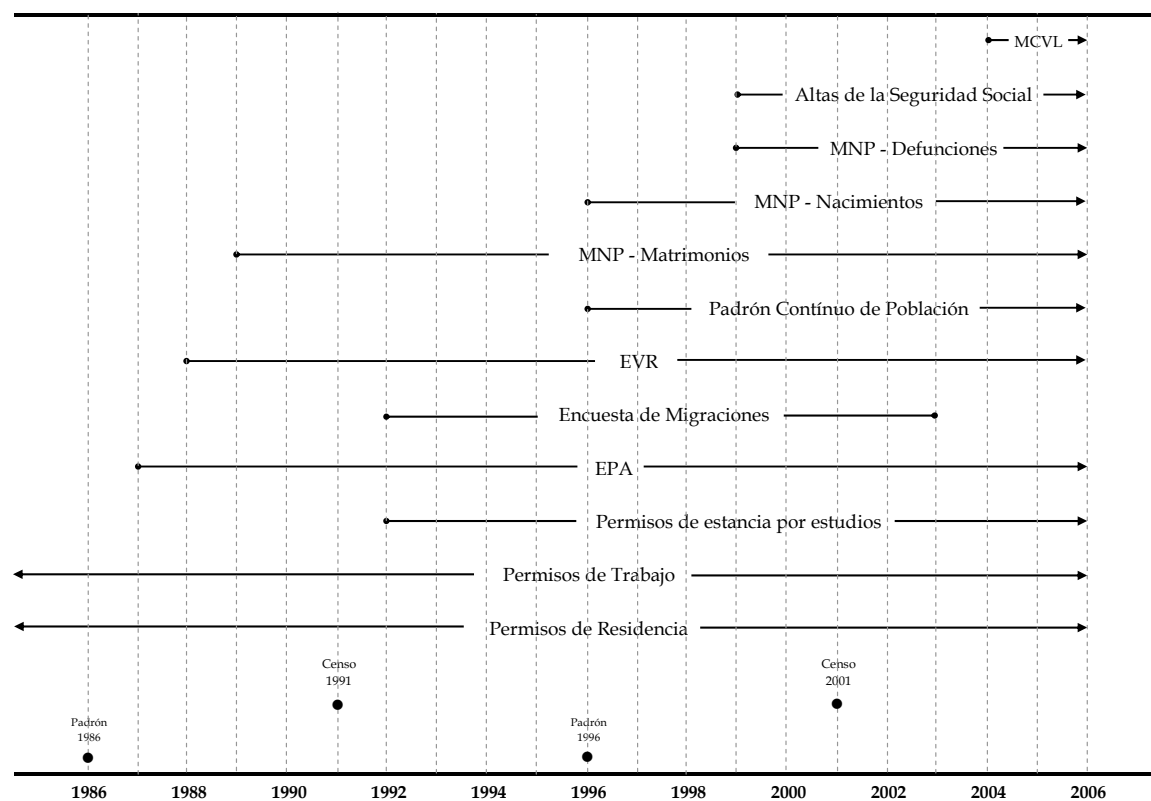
MCVL

Altas de la Seguridad Social

MNP - Defunciones

MNP - Nacimientos

MNP - Matrimonios

Padrón Contínuo de Población

EVR

Encuesta de Migraciones

EPA

Permisos de estancia por estudios

Permisos de Trabajo

Permisos de Residencia

Censo 1991

Censo 2001

Padrón 1986

Padrón 1996

1986 1988 1990 1992 1994 1996 1998 2000 2002 2004 2006